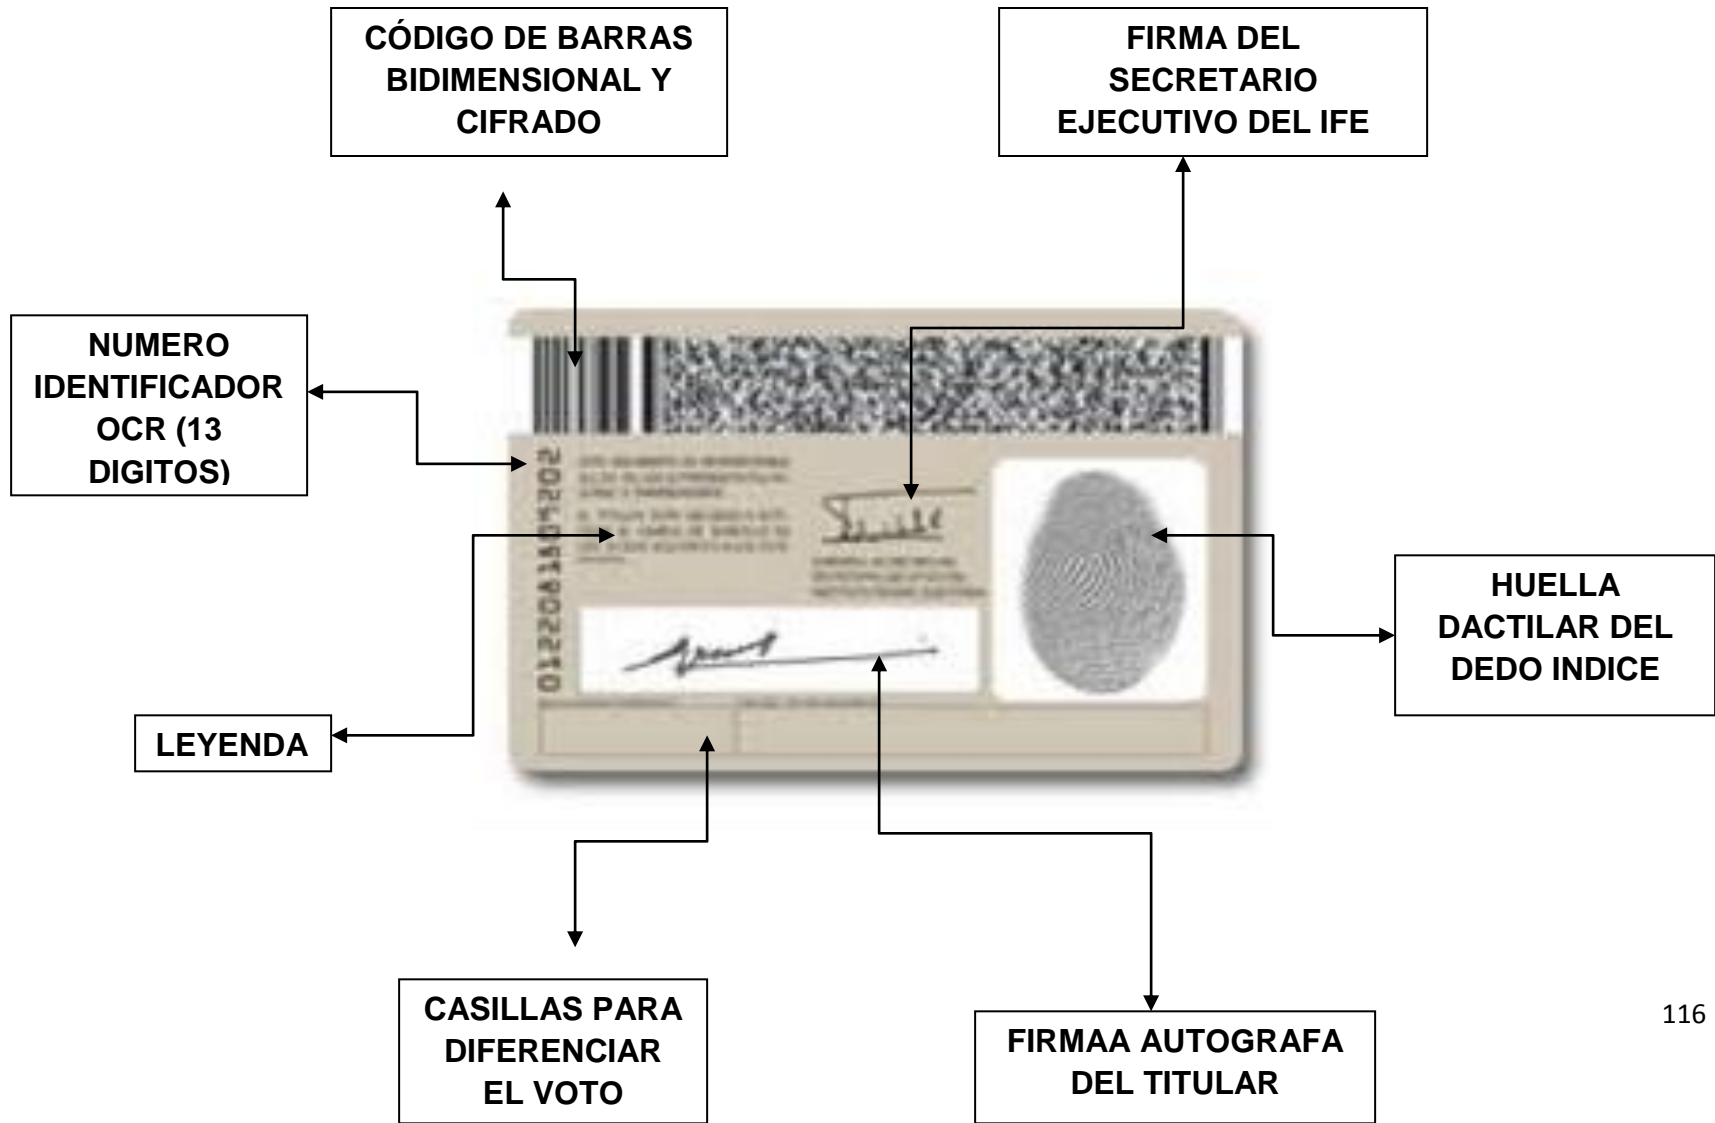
CÓDIGO DE BARRAS BIDIMENSIONAL Y CIFRADO

FIRMA DEL SECRETARIO EJECUTIVO DEL IFE

NUMERO IDENTIFICADOR OCR (13 DIGITOS)

0122081507202

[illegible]

HUELLA DACTILAR DEL DEDO INDICE

LEYENDA

CASILLAS PARA DIFERENCIAR EL VOTO

FIRMAA AUTOGRAFA DEL TITULAR

116